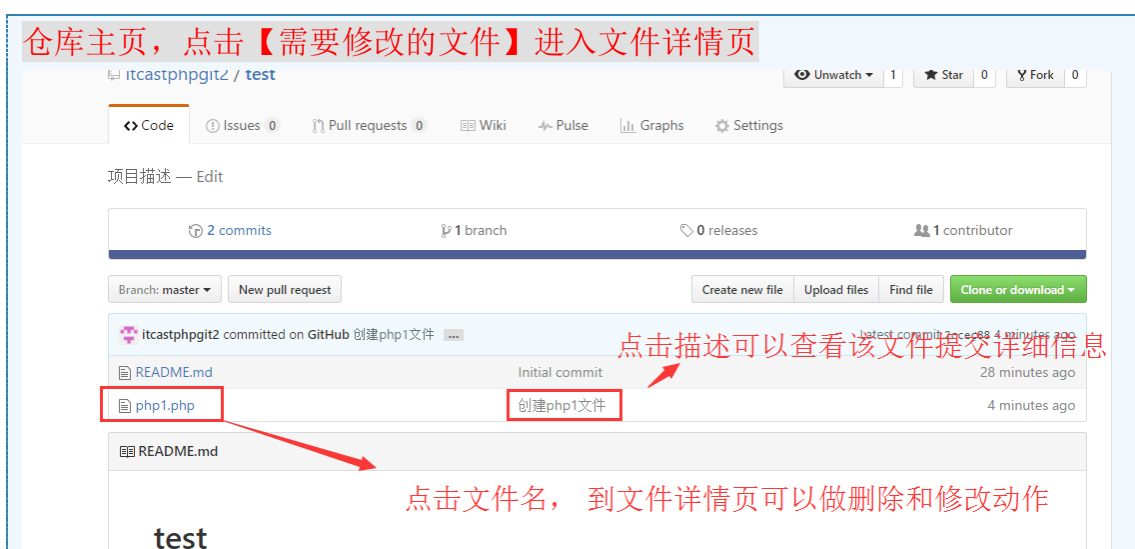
仓库主页，点击【需要修改的文件】进入文件详情页

itcastphpgit2 / test

Unwatch 1 Star 0 Fork 0

Code Issues 0 Pull requests 0 Wiki Pulse Graphs Settings

项目描述 — Edit

2 commits 1 branch 0 releases 1 contributor

Branch: master New pull request Create new file Upload files Find file Clone or download

itcastphpgit2 committed on GitHub 创建php1文件 ... Latest commit 2cec88 4 minutes ago

点击描述可以查看该文件提交详细信息

README.md Initial commit 28 minutes ago

php1.php 创建php1文件 4 minutes ago

README.md

点击文件名， 到文件详情页可以做删除和修改动作

test